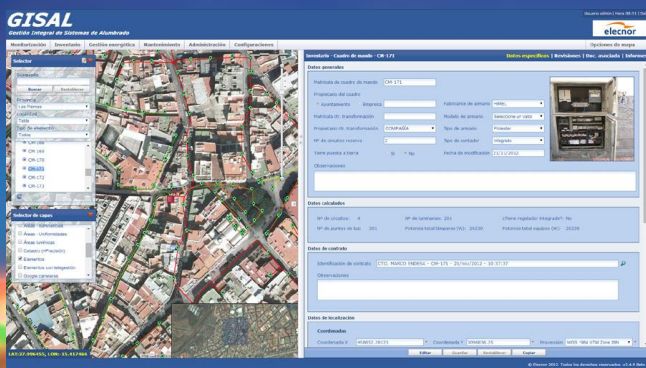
GISAL
Gestión Integral de Sistemas de Alumbrado

Usuario admin | Hora 08:51 | Sa

elecnor

Monitorización Inventario Gestión energética Mantenimiento Administración Configuraciones

Opciones de mapa

Selector

Buscar Restablecer

Propiedad
Las Palmas
Localidad
Todo
Tipo de elemento
Todos

CM-168
CM-169
CM-170
CM-171
CM-172
CM-173

Selector de capas

Áreas - Iluminación
Áreas lumínicas
Catastro (Plantación)
Elementos
Elementos con telegestión
Google carreteras

LAT:27.996455, LON:-15.417466

Inventario - Cuadro de mando - CM-171

Datos específicos | Revisiones | Doc. asociada | Informes

Datos generales

Matrícula de cuadro de mando CM-171

Propietario del cuadro

Ayuntamiento Empresa

Fabricante de armario HIMEL

Matrícula ctr. transformación

Modelo de armario Seleccione un valor

Propietario ctr. transformación COMPAÑÍA

Tipo de armario Poliester

Nº de circuitos reserva 2

Tipo de contador Integrado

Toma puesta a tierra Si No

Fecha de modificación 21/11/2012

Observaciones

Datos calculados

Nº de circuitos: 4
Nº de luminarias: 201
¿Tiene regulador integrado?: No

Nº de puntos de luz: 201
Potencia total lámparas (W): 26230
Potencia total equipos (W): 28230

Datos de contrato

Identificación de contrato CTO. MARCO ENDESA - CM-171 - 25/oct/2012 - 10:57:37

Observaciones

Datos de localización

Coordenadas

Coordenada X 458657.26155
Coordenada Y 3096834.75
Proyección WGS 1984 UTM Zone 28N

Editar Guardar Restablecer Copiar

© Elecnor 2012. Todos los derechos reservados. v2.4.9 Beta